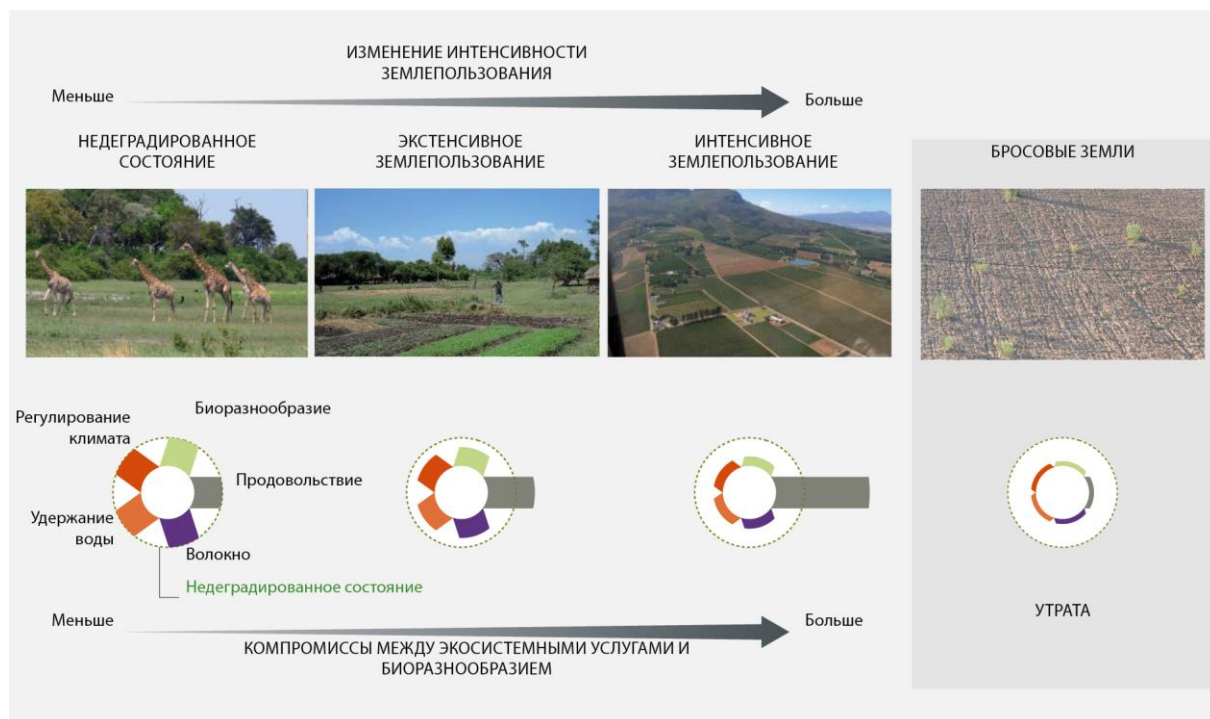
ИЗМЕНЕНИЕ ИНТЕНСИВНОСТИ ЗЕМЛЕПОЛЬЗОВАНИЯ

Меньше

Больше

НЕДЕГРАДИРОВАННОЕ СОСТОЯНИЕ

ЭКСТЕНСИВНОЕ ЗЕМЛЕПОЛЬЗОВАНИЕ

ИНТЕНСИВНОЕ ЗЕМЛЕПОЛЬЗОВАНИЕ

БРОСОВЫЕ ЗЕМЛИ

Регулирование климата

Биоразнообразие

Продовольствие

Удержание воды

Волокно

Недеградированное состояние

УТРАТА

Меньше

Больше

КОМПРОМИССЫ МЕЖДУ ЭКОСИСТЕМНЫМИ УСЛУГАМИ И БИОРАЗНООБРАЗИЕМ